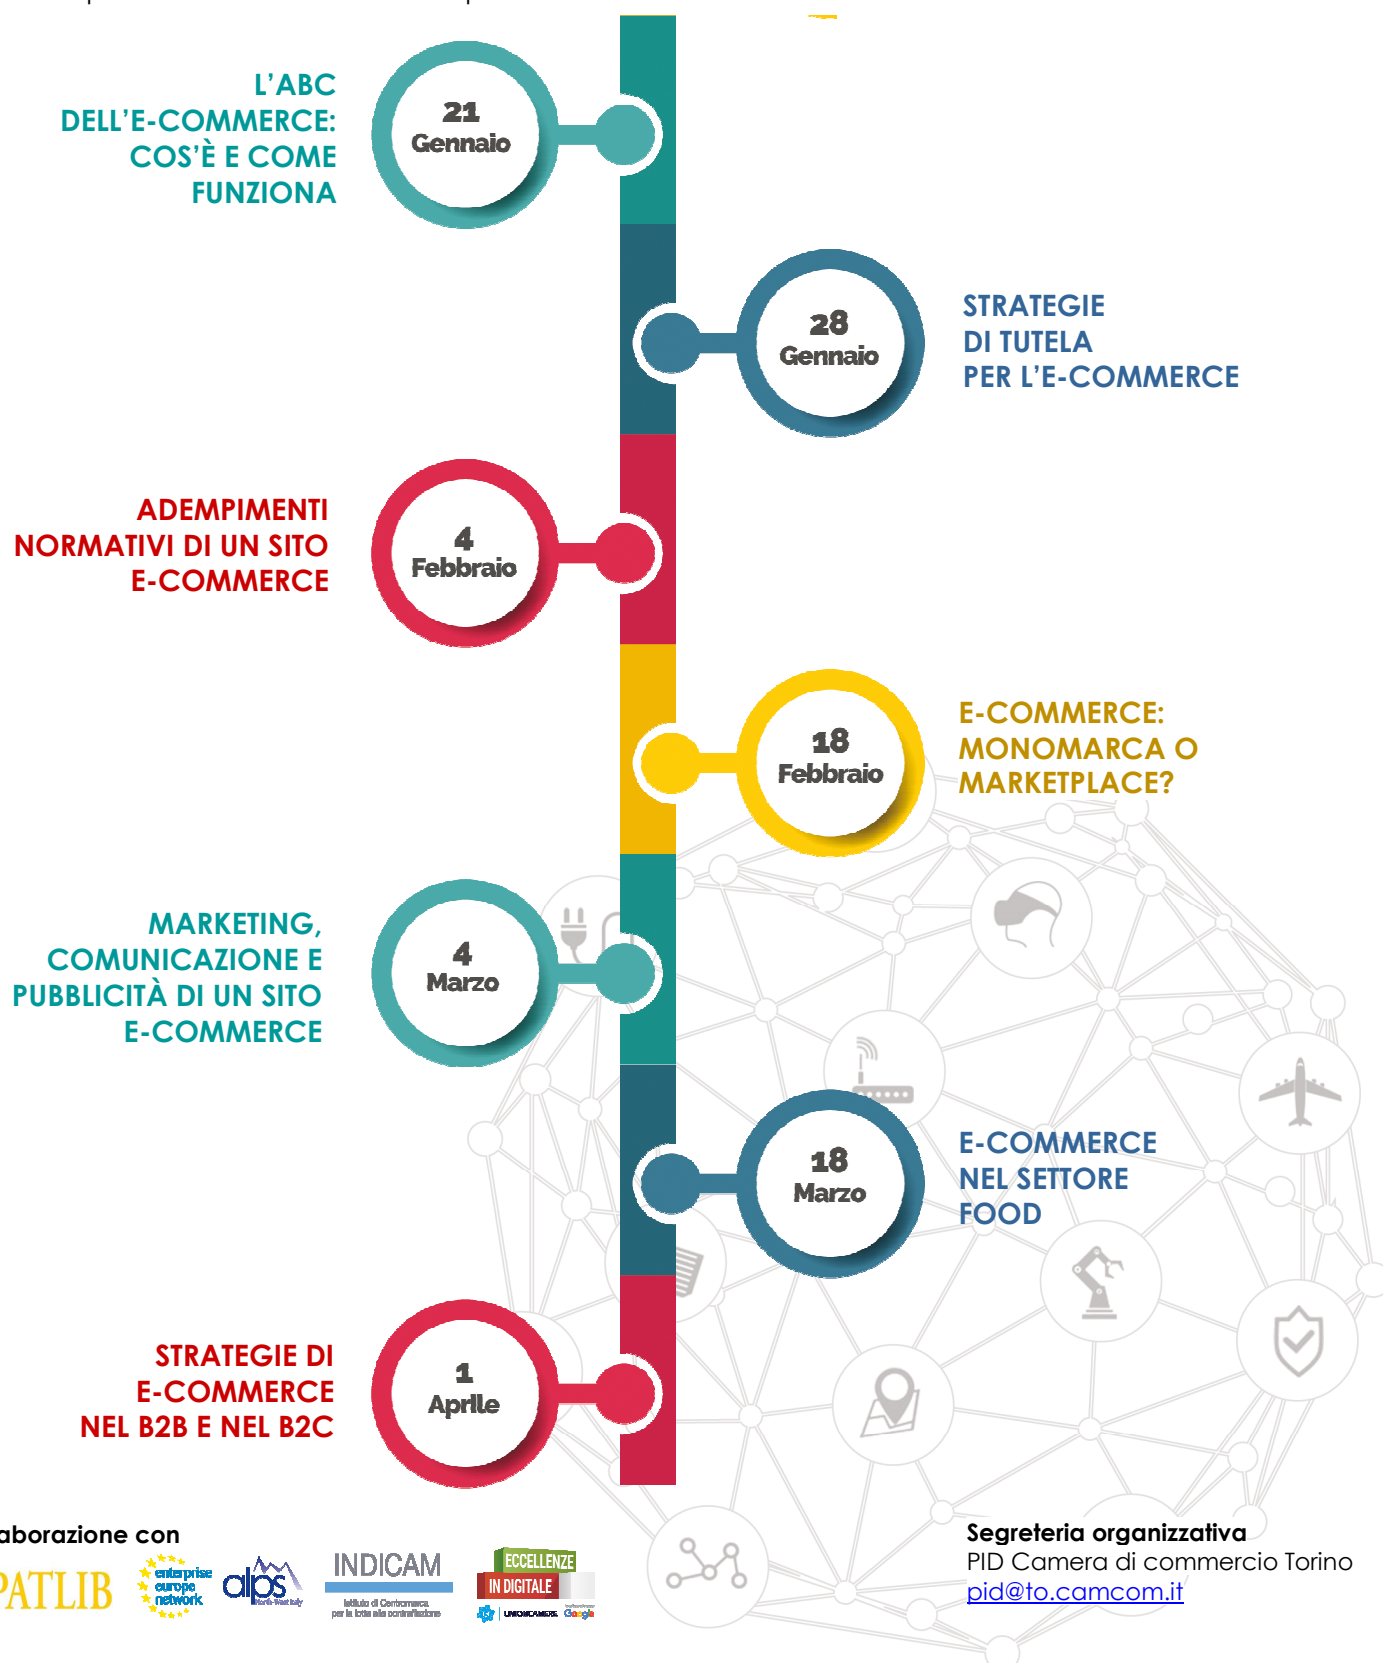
L'ABC DELL'E-COMMERCE: COS'È E COME FUNZIONA

21 Gennaio

28 Gennaio

STRATEGIE DI TUTELA PER L'E-COMMERCE

ADEMPIMENTI NORMATIVI DI UN SITO E-COMMERCE

4 Febbraio

18 Febbraio

E-COMMERCE: MONOMARCA O MARKETPLACE?

MARKETING, COMUNICAZIONE E PUBBLICITÀ DI UN SITO E-COMMERCE

4 Marzo

18 Marzo

E-COMMERCE NEL SETTORE FOOD

STRATEGIE DI E-COMMERCE NEL B2B E NEL B2C

1 Aprile

aborazione con

PATLIB enterprise europe network alps INDICAM Istituto di Centromarca per la lotta alla contraffazione ECCELLENZE IN DIGITALE UNIONCAMERE Google

Segreteria organizzativa
PID Camera di commercio Torino
pid@to.camcom.it